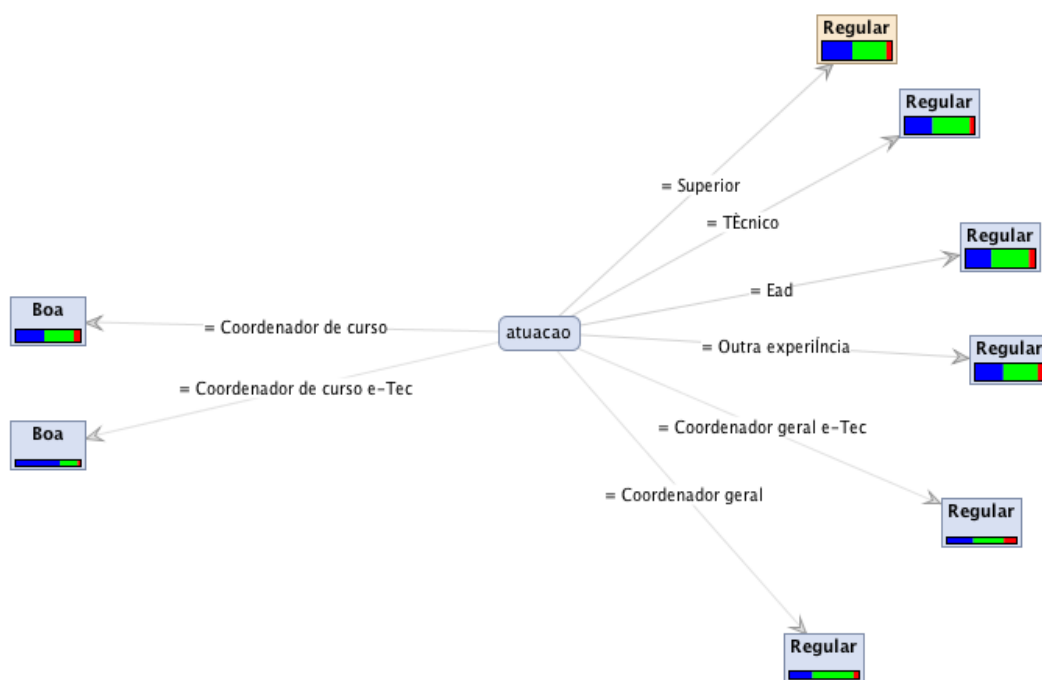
Regular

Regular

= Superior

= TÈcnico

Regular

Boa

= Ead

= Coordenador de curso

atuacao

= Outra experiÍncia

Regular

= Coordenador de curso e-Tec

Boa

= Coordenador geral e-Tec

= Coordenador geral

Regular

Regular